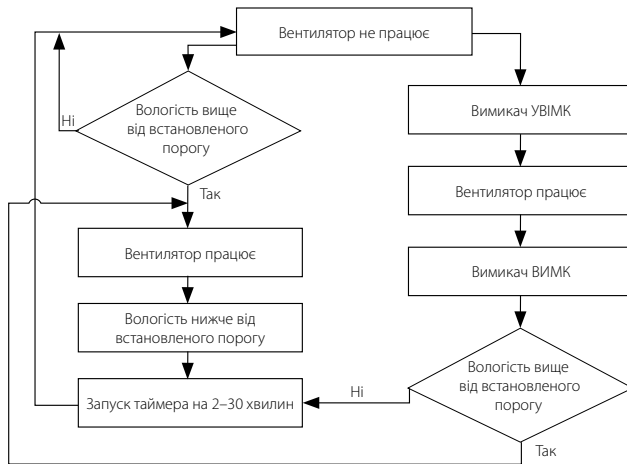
Вентилятор не працює

Вологість вище від встановленого порогу

Ні

Так

Вентилятор працює

Вологість нижче від встановленого порогу

Запуск таймера на 2–30 хвилин

Вимикач УВІМК

Вентилятор працює

Вимикач ВИМК

Вологість вище від встановленого порогу

Ні

Так